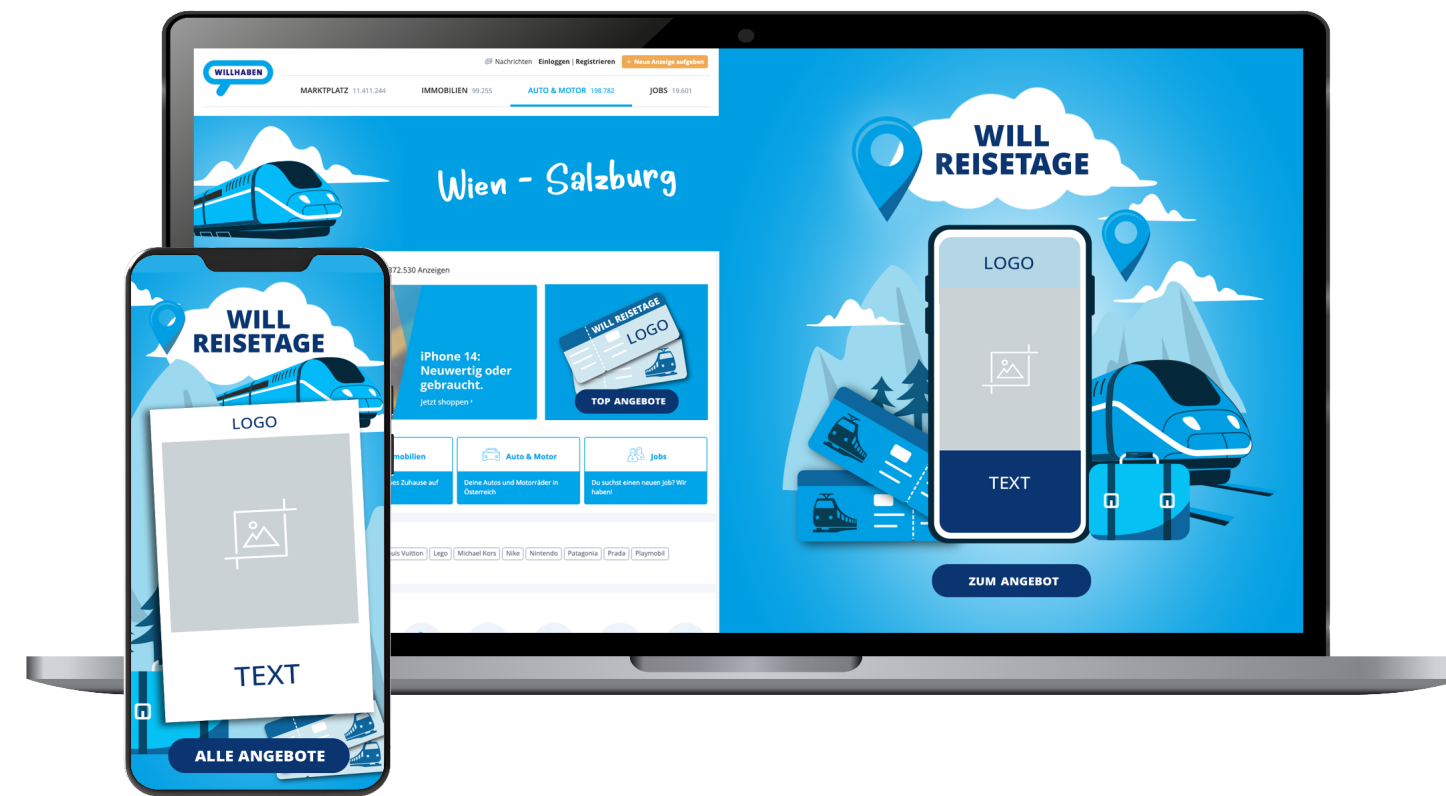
WILLHABEN

Nachrichten Einloggen | Registrieren + Neue Anzeige aufgeben

MARKTPLATZ 11.411.244 IMMOBILIEN 99.255 AUTO & MOTOR 198.782 JOBS 19.601

Wien - Salzburg

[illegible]372.530 Anzeigen

iPhone 14: Neuwertig oder gebraucht.

Jetzt shoppen ›

WILL REISETAGE

LOGO

TOP ANGEBOTE

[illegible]mobilien

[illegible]es Zuhause auf

Auto & Motor

Deine Autos und Motorräder in Österreich

Jobs

Du suchst einen neuen Job? Wir haben!

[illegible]uis Vuitton Lego Michael Kors Nike Nintendo Patagonia Prada Playmobil

WILL REISETAGE

LOGO

TEXT

ZUM ANGEBOT

WILL REISETAGE

LOGO

TEXT

ALLE ANGEBOTE